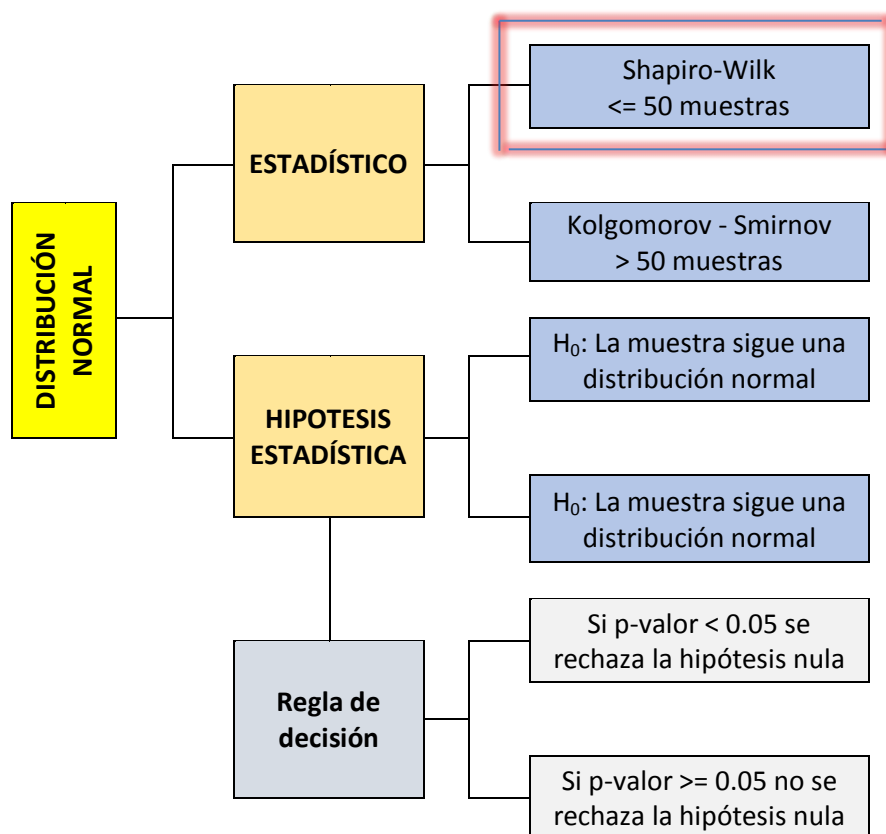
DISTRIBUCIÓN NORMAL

ESTADÍSTICO

Shapiro-Wilk
<= 50 muestras

Kolgomorov - Smirnov
> 50 muestras

HIPOTESIS ESTADÍSTICA

$H_0$: La muestra sigue una distribución normal

$H_0$: La muestra sigue una distribución normal

Regla de decisión

Si p-valor < 0.05 se rechaza la hipótesis nula

Si p-valor >= 0.05 no se rechaza la hipótesis nula